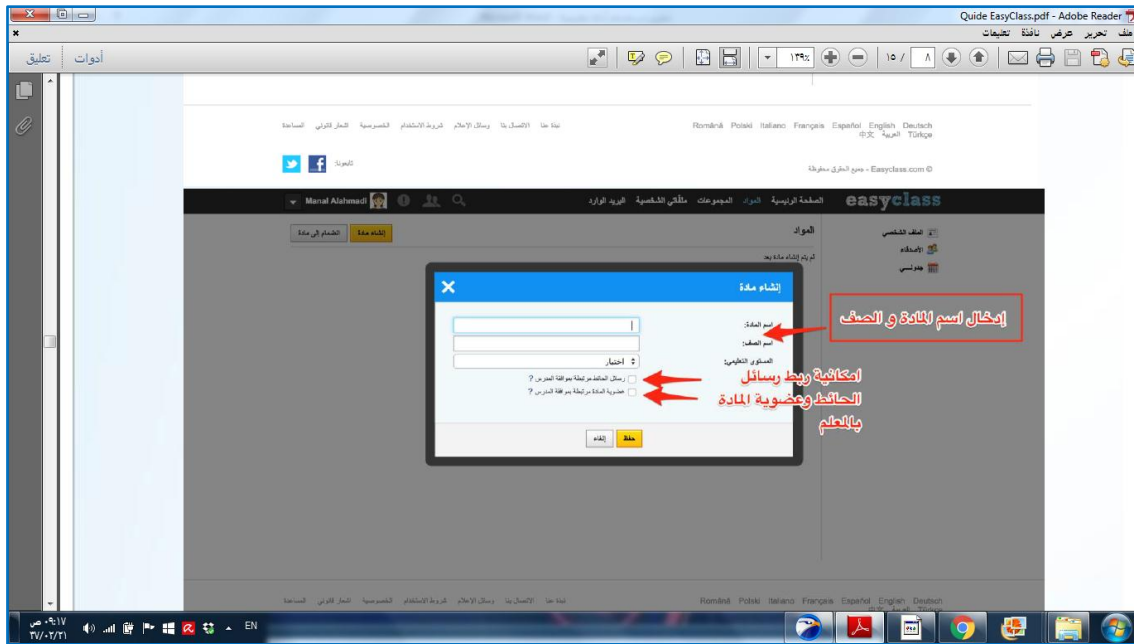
Quide EasyClass.pdf - Adobe Reader

ملف تحرير عرض نافذة تعليمات

أدوات تعليق

١٥ / ٨ ١٣٩٪

نبذة عنا الاتصال بنا وسائل الإعلام شروط الاستخدام الخصوصية النجار القانوني المساعدة

Română Polski Italiano Français Español English Deutsch 中文 العربية Türkçe

تابعونا:

Easyclass.com © - جميع الحقوق محفوظة

easyclass الصفحة الرئيسية المواد المجموعات ملفي الشخصية البريد الوارد

Manal Alahmadi

الملف الشخصي
الأصدقاء
جدولي

المواد

لم يتم إنشاء مادة بعد.

إنشاء مادة الانضمام إلى مادة

إنشاء مادة

اسم المادة:
اسم الصف:
المستوى التعليمي:
اختيار

رسائل الحائط مرتبطة بموافقة المدرس ?
عضوية المادة مرتبطة بموافقة المدرس ?

حفظ إلغاء

إدخال اسم المادة و الصف

امكانية ربط رسائل الحائط وعضوية المادة بالمعلم

نبذة عنا الاتصال بنا وسائل الإعلام شروط الاستخدام الخصوصية النجار القانوني المساعدة

Română Polski Italiano Français Español English Deutsch

EN
٠٩:١٧ ص
٣٧/٠٣/٢١